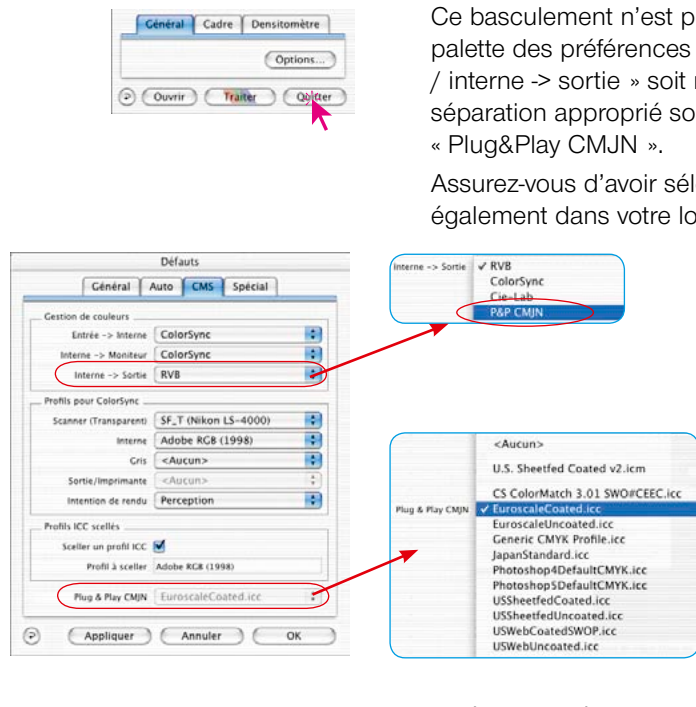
Général Cadre Densitomètre
Options...
? Ouvrir Traiter Quitter

Ce basculement n'est p
palette des préférences
/ interne -> sortie » soit
séparation approprié so
« Plug&Play CMJN ».

Assurez-vous d'avoir sél
également dans votre lo

Défauts
Général Auto CMS Spécial
Gestion de couleurs
Entrée -> Interne ColorSync
Interne -> Moniteur ColorSync
Interne -> Sortie RVB
Profils pour ColorSync
Scanner (Transparent) SF_T (Nikon LS-4000)
Interne Adobe RGB (1998)
Gris <Aucun>
Sortie/Imprimante <Aucun>
Intention de rendu Perception
Profils ICC scellés
Sceller un profil ICC
Profil à sceller Adobe RGB (1998)
Plug & Play CMJN EuroscaleCoated.icc
? Appliquer Annuler OK

Interne -> Sortie ✓ RVB
ColorSync
Cie-Lab
P&P CMJN

<Aucun>
U.S. Sheetfed Coated v2.icm
CS ColorMatch 3.01 SWO#CEEC.icc
Plug & Play CMJN ✓ EuroscaleCoated.icc
EuroscaleUncoated.icc
Generic CMYK Profile.icc
JapanStandard.icc
Photoshop4DefaultCMYK.icc
Photoshop5DefaultCMYK.icc
USSheetfedCoated.icc
USSheetfedUncoated.icc
USWebCoatedSWOP.icc
USWebUncoated.icc